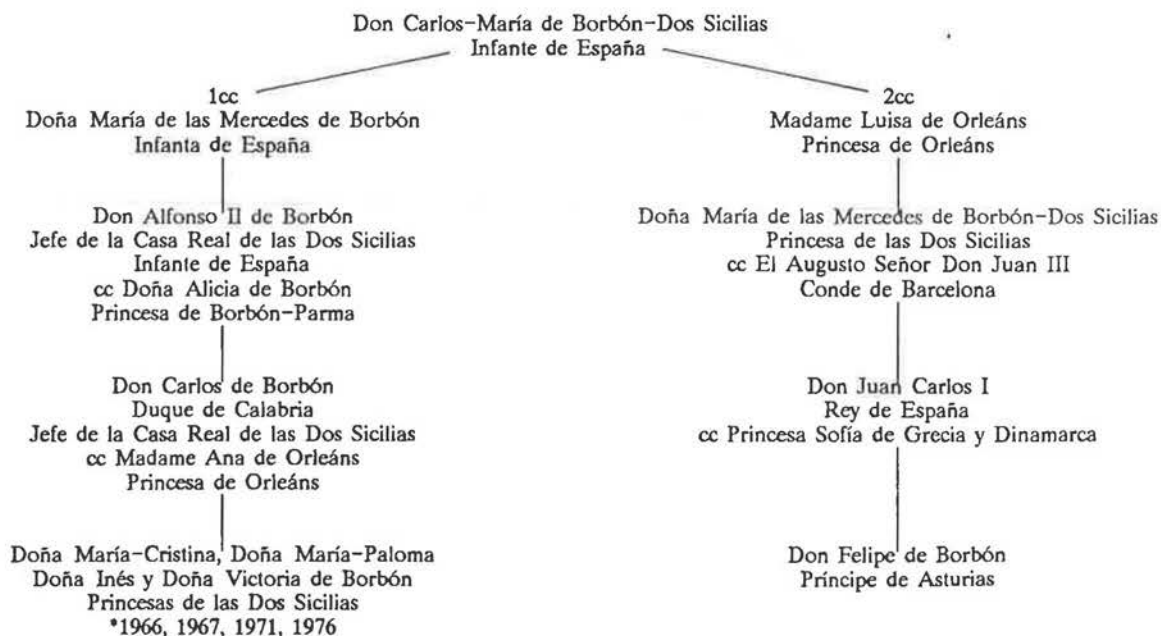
Don Carlos-María de Borbón-Dos Sicilias
Infante de España

1cc
Doña María de las Mercedes de Borbón
Infanta de España

Don Alfonso II de Borbón
Jefe de la Casa Real de las Dos Sicilias
Infante de España
cc Doña Alicia de Borbón
Princesa de Borbón-Parma

Don Carlos de Borbón
Duque de Calabria
Jefe de la Casa Real de las Dos Sicilias
cc Madame Ana de Orleáns
Princesa de Orleáns

Doña María-Cristina, Doña María-Paloma
Doña Inés y Doña Victoria de Borbón
Princesas de las Dos Sicilias
*1966, 1967, 1971, 1976

2cc
Madame Luisa de Orleáns
Princesa de Orleáns

Doña María de las Mercedes de Borbón-Dos Sicilias
Princesa de las Dos Sicilias
cc El Augusto Señor Don Juan III
Conde de Barcelona

Don Juan Carlos I
Rey de España
cc Princesa Sofía de Grecia y Dinamarca

Don Felipe de Borbón
Príncipe de Asturias